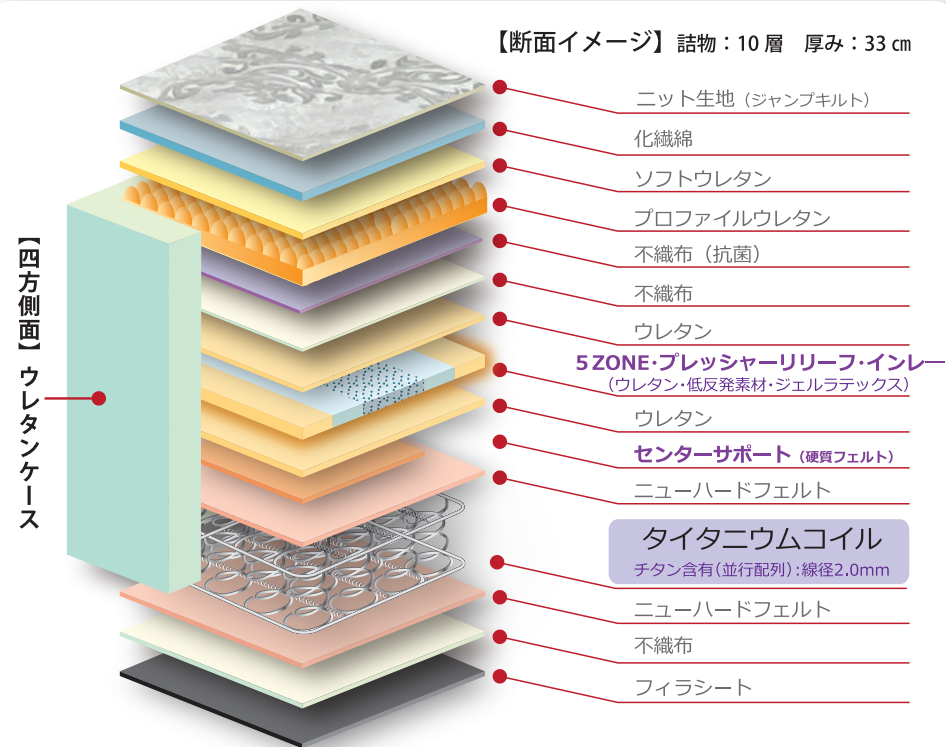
【断面イメージ】詰物：10 層　厚み：33 ㎝

ニット生地（ジャンプキルト）

化繊綿

ソフトウレタン

プロファイルウレタン

不織布（抗菌）

不織布

ウレタン

5 ZONE･プレッシャーリリーフ･インレー
（ウレタン･低反発素材･ジェルラテックス）

ウレタン

センターサポート（硬質フェルト）

ニューハードフェルト

タイタニウムコイル
チタン含有（並行配列）：線径2.0mm

ニューハードフェルト

不織布

フィラシート

【四方側面】ウレタンケース